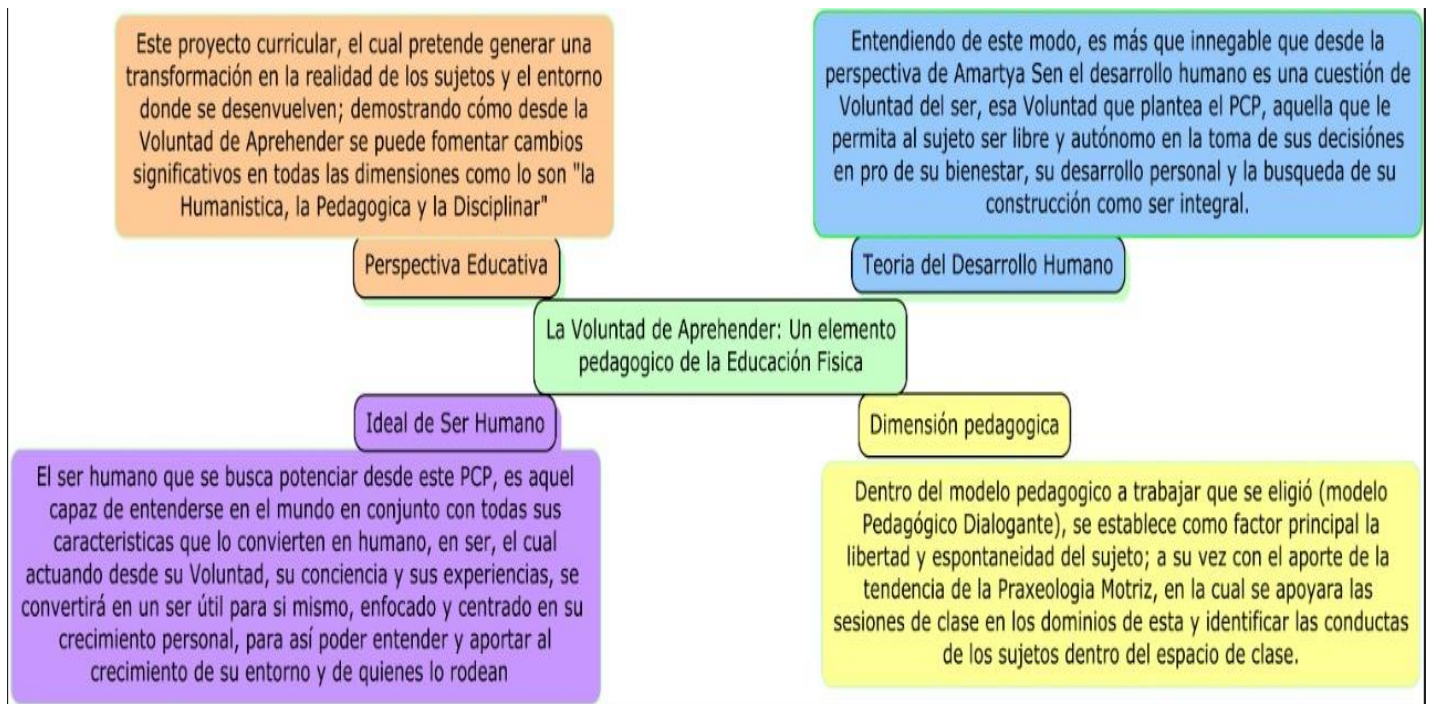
Este proyecto curricular, el cual pretende generar una transformación en la realidad de los sujetos y el entorno donde se desenvuelven; demostrando cómo desde la Voluntad de Aprehender se puede fomentar cambios significativos en todas las dimensiones como lo son "la Humanistica, la Pedagogica y la Disciplinar"

Perspectiva Educativa

Entendiendo de este modo, es más que innegable que desde la perspectiva de Amartya Sen el desarrollo humano es una cuestión de Voluntad del ser, esa Voluntad que plantea el PCP, aquella que le permita al sujeto ser libre y autónomo en la toma de sus decisiones en pro de su bienestar, su desarrollo personal y la busqueda de su construcción como ser integral.

Teoria del Desarrollo Humano

La Voluntad de Aprehender: Un elemento pedagogico de la Educación Fisica

Ideal de Ser Humano

El ser humano que se busca potenciar desde este PCP, es aquel capaz de entenderse en el mundo en conjunto con todas sus caracteristicas que lo convierten en humano, en ser, el cual actuando desde su Voluntad, su conciencia y sus experiencias, se convertirá en un ser útil para si mismo, enfocado y centrado en su crecimiento personal, para así poder entender y aportar al crecimiento de su entorno y de quienes lo rodean

Dimensión pedagogica

Dentro del modelo pedagogico a trabajar que se eligió (modelo Pedagógico Dialogante), se establece como factor principal la libertad y espontaneidad del sujeto; a su vez con el aporte de la tendencia de la Praxeologia Motriz, en la cual se apoyara las sesiones de clase en los dominios de esta y identificar las conductas de los sujetos dentro del espacio de clase.